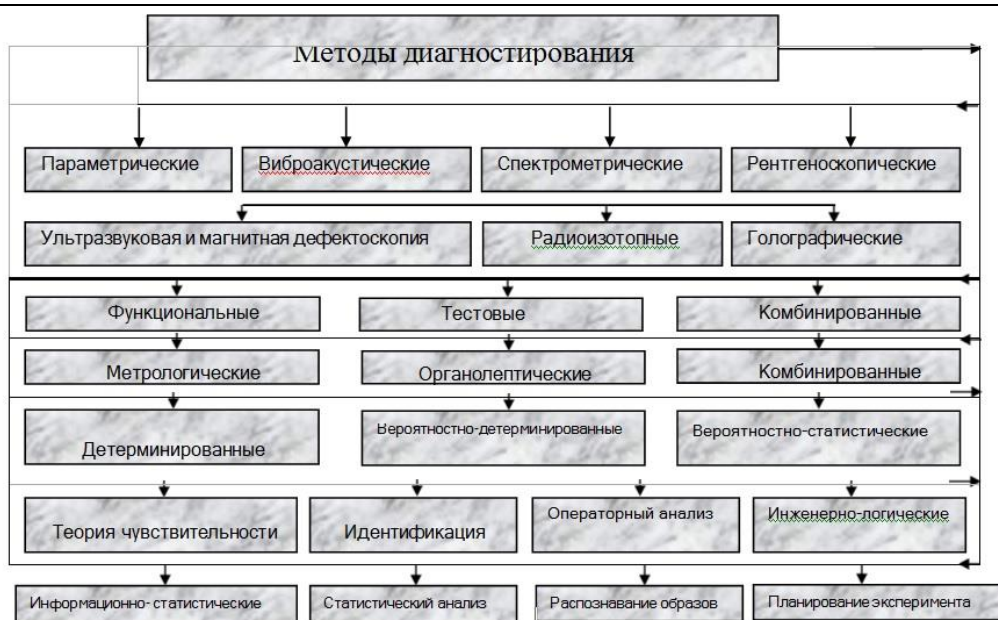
Методы диагностирования

Параметрические

Виброакустические

Спектрометрические

Рентгеноскопические

Ультразвуковая и магнитная дефектоскопия

Радиоизотопные

Голографические

Функциональные

Тестовые

Комбинированные

Метрологические

Органолептические

Комбинированные

Детерминированные

Вероятностно-детерминированные

Вероятностно-статистические

Теория чувствительности

Идентификация

Операторный анализ

Инженерно-логические

Информационно- статистические

Статистический анализ

Распознавание образов

Планирование эксперимента